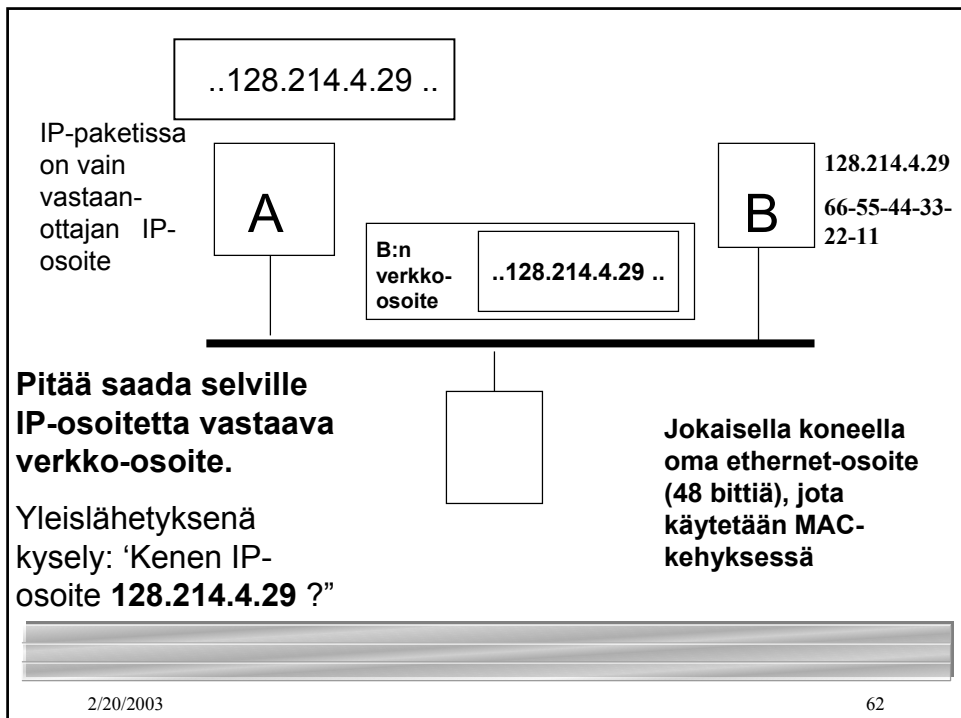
..128.214.4.29 ..

IP-paketissa on vain vastaanottajan IP-osoite

A

B:n verkko-osoite

..128.214.4.29 ..

B

128.214.4.29

66-55-44-33-22-11

**Pitää saada selville IP-osoitetta vastaava verkko-osoite.**

Yleislähetyksenä kysely: ‘Kenen IP-osoite **128.214.4.29** ?”

**Jokaisella koneella oma ethernet-osoite (48 bittiä), jota käytetään MAC-kehyksessä**

2/20/2003

62